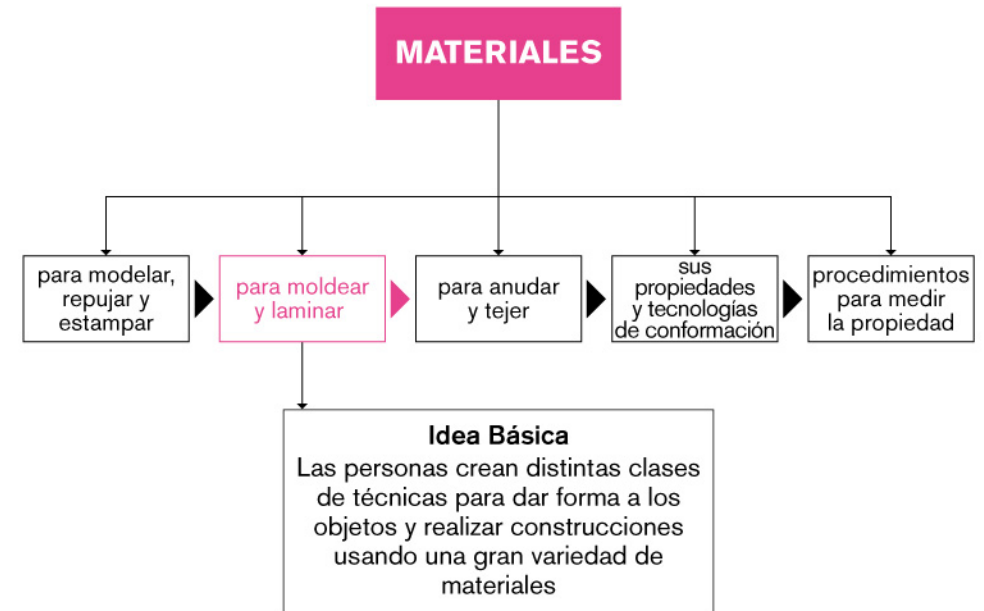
MATERIALES

para modelar, repujar y estampar

para moldear y laminar

para anudar y tejer

sus propiedades y tecnologías de conformación

procedimientos para medir la propiedad

Idea Básica
Las personas crean distintas clases de técnicas para dar forma a los objetos y realizar construcciones usando una gran variedad de materiales